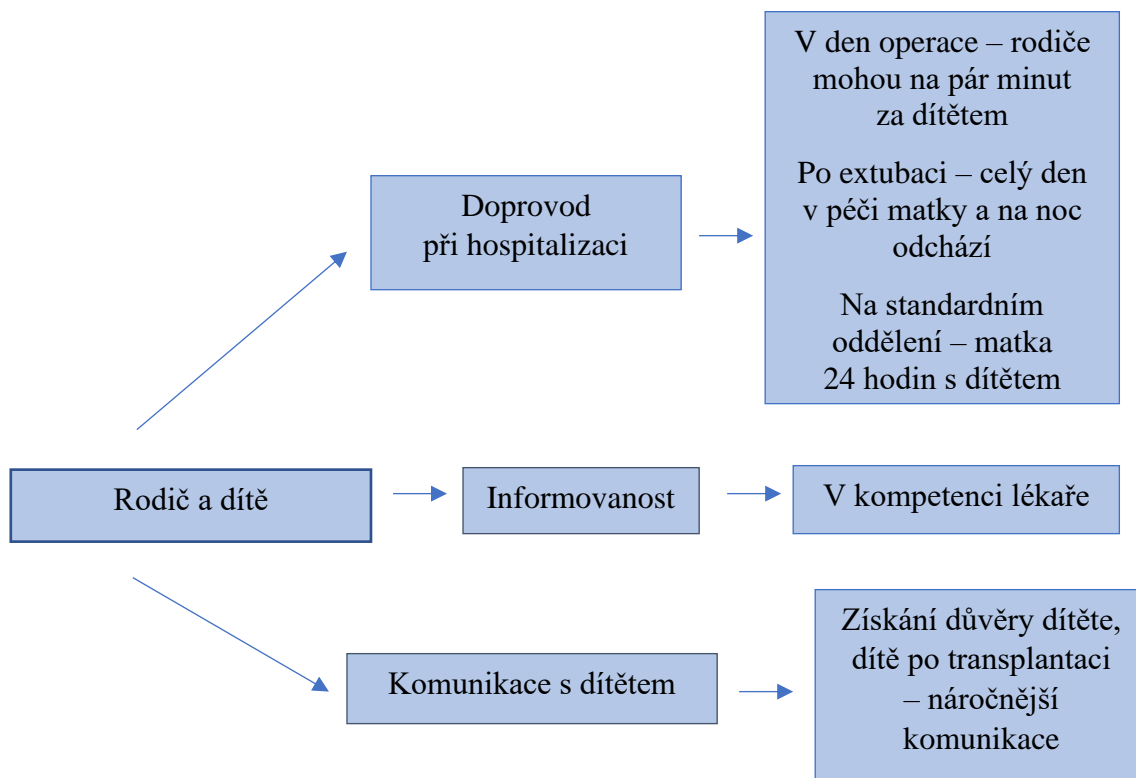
Rodič a dítě

Doprovod při hospitalizaci

V den operace – rodiče mohou na pár minut za dítětem

Po extubaci – celý den v péči matky a na noc odchází

Na standardním oddělení – matka 24 hodin s dítětem

Informovanost

V kompetenci lékaře

Komunikace s dítětem

Získání důvěry dítěte, dítě po transplantaci – náročnější komunikace